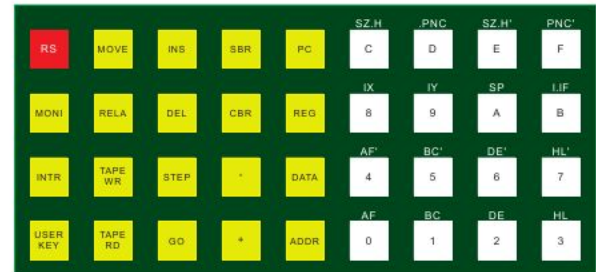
| RS | MOVE | INS | SBR | PC | SZ.H<br>C | .PNC<br>D | SZ.H'<br>E | PNC'<br>F |
|---|---|---|---|---|---|---|---|---|
| MONI | RELA | DEL | CBR | REG | IX<br>8 | IY<br>9 | SP<br>A | I.IF<br>B |
| INTR | TAPE WR | STEP | - | DATA | AF'<br>4 | BC'<br>5 | DE'<br>6 | HL'<br>7 |
| USER KEY | TAPE RD | GO | + | ADDR | AF<br>0 | BC<br>1 | DE<br>2 | HL<br>3 |